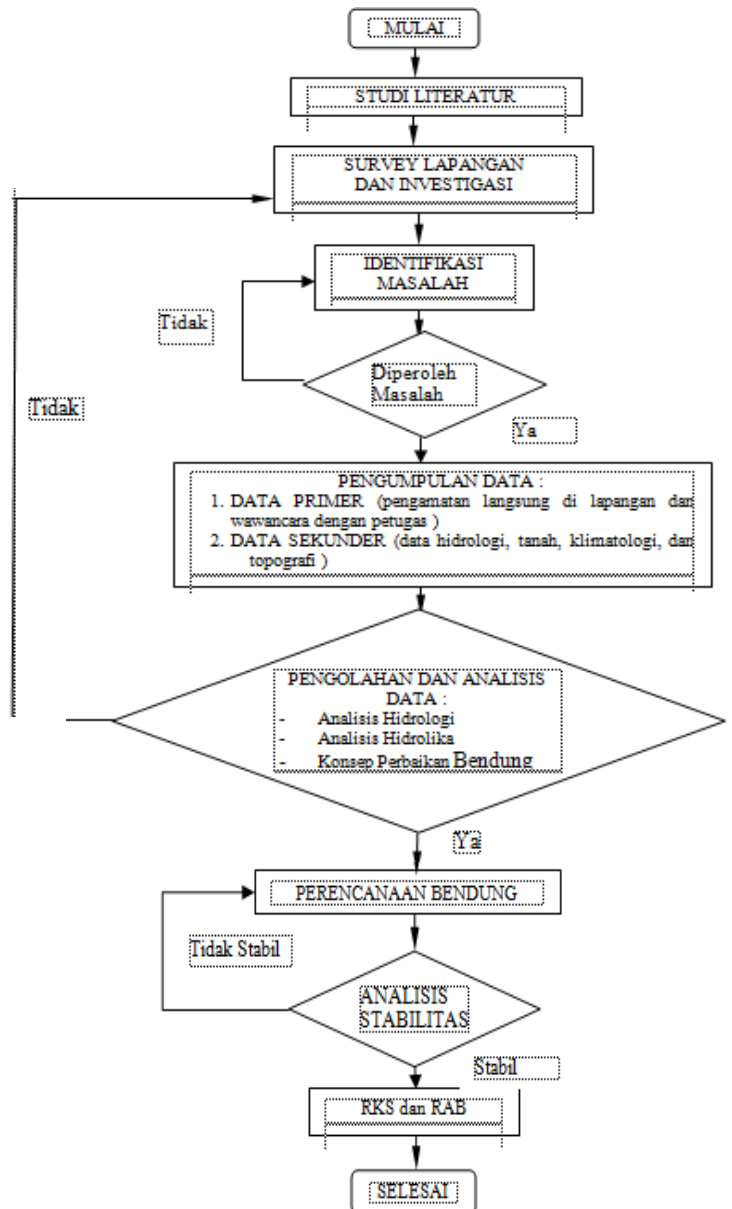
MULAI

STUDI LITERATUR

SURVEY LAPANGAN DAN INVESTIGASI

IDENTIFIKASI MASALAH

Tidak

Diperoleh Masalah

Tidak

Ya

PENGUMPULAN DATA :
1. DATA PRIMER (pengamatan langsung di lapangan dan wawancara dengan petugas )
2. DATA SEKUNDER (data hidrologi, tanah, klimatologi, dan topografi )

PENGOLAHAN DAN ANALISIS DATA :
- Analisis Hidrologi
- Analisis Hidrolika
- Konsep Perbaikan Bendung

Ya

PERENCANAAN BENDUNG

Tidak Stabil

ANALISIS STABILITAS

Stabil

RKS dan RAB

SELESAI